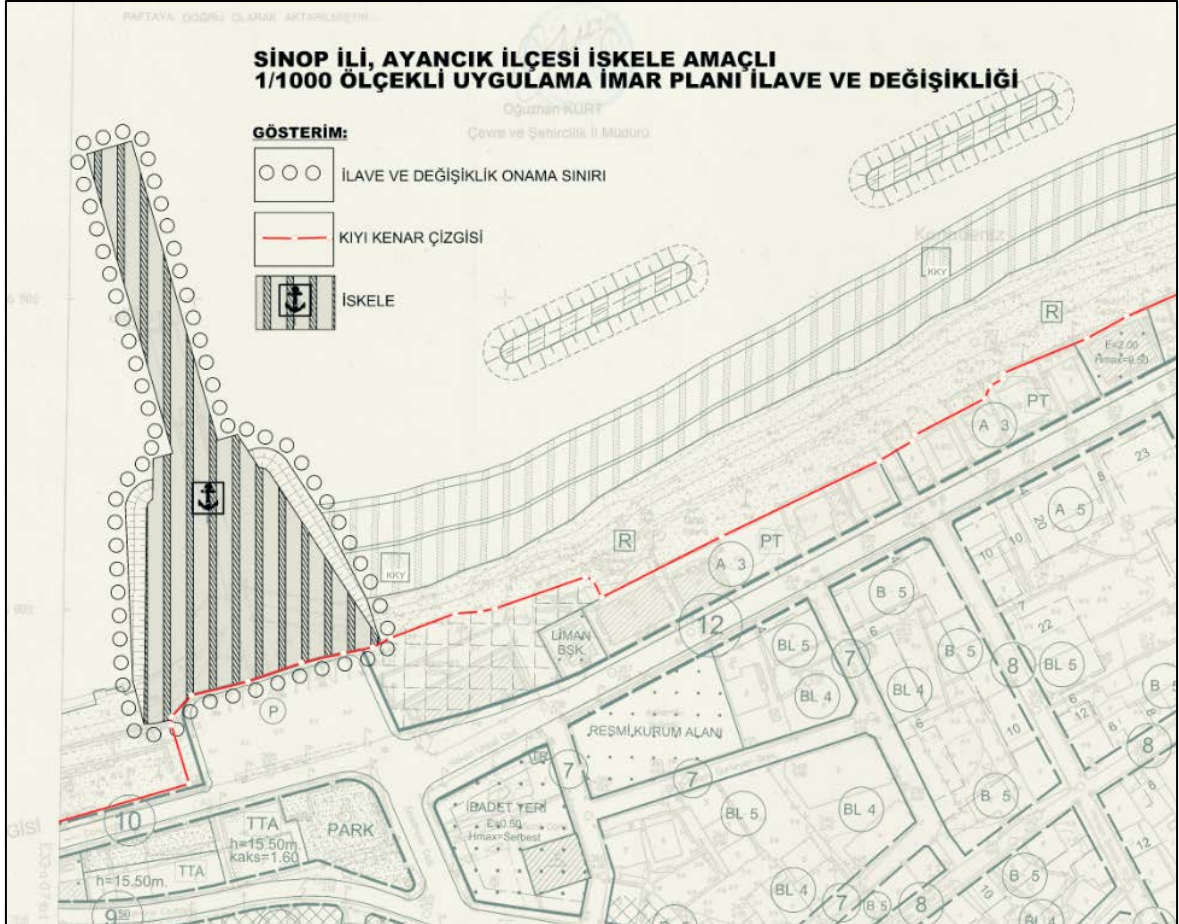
PAFTAYA DOĞRU OLARAK AKTARILMIŞTIR

SİNOP İLİ, AYANCIK İLÇESİ İSKELE AMAÇLI
1/1000 ÖLÇEKLİ UYGULAMA İMAR PLANI İLAVE VE DEĞİŞİKLİĞİ

Oğuzhan KURT
Çevre ve Şehircilik İl Müdürü

GÖSTERİM:

İLAVE VE DEĞİŞİKLİK ONAMA SINIRI

KIYI KENAR ÇİZGİSİ

İSKELE

Karadeniz

KKY

R

E=2.00
Hmax=9.50

PT

A 3

23

A 5

20

KKY

R

PT

A 3

10 10

12

LİMAN BSK

BL 5

7

B 5

7

B 5

8

BL 5

22

BL 4

BL 4

10

6

12

B 5

8

P

RESMİ KURUM ALANI

TR

7

7

İBADET YERİ
E=0.50
Hmax=Serbest

BL 5

BL 4

B 5

10

TTA

PARK

h=15.50m.
kaks=1.60

h=15.50m.

TTA

9.50

BL 4

7

B 5

8

B 5

12

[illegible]